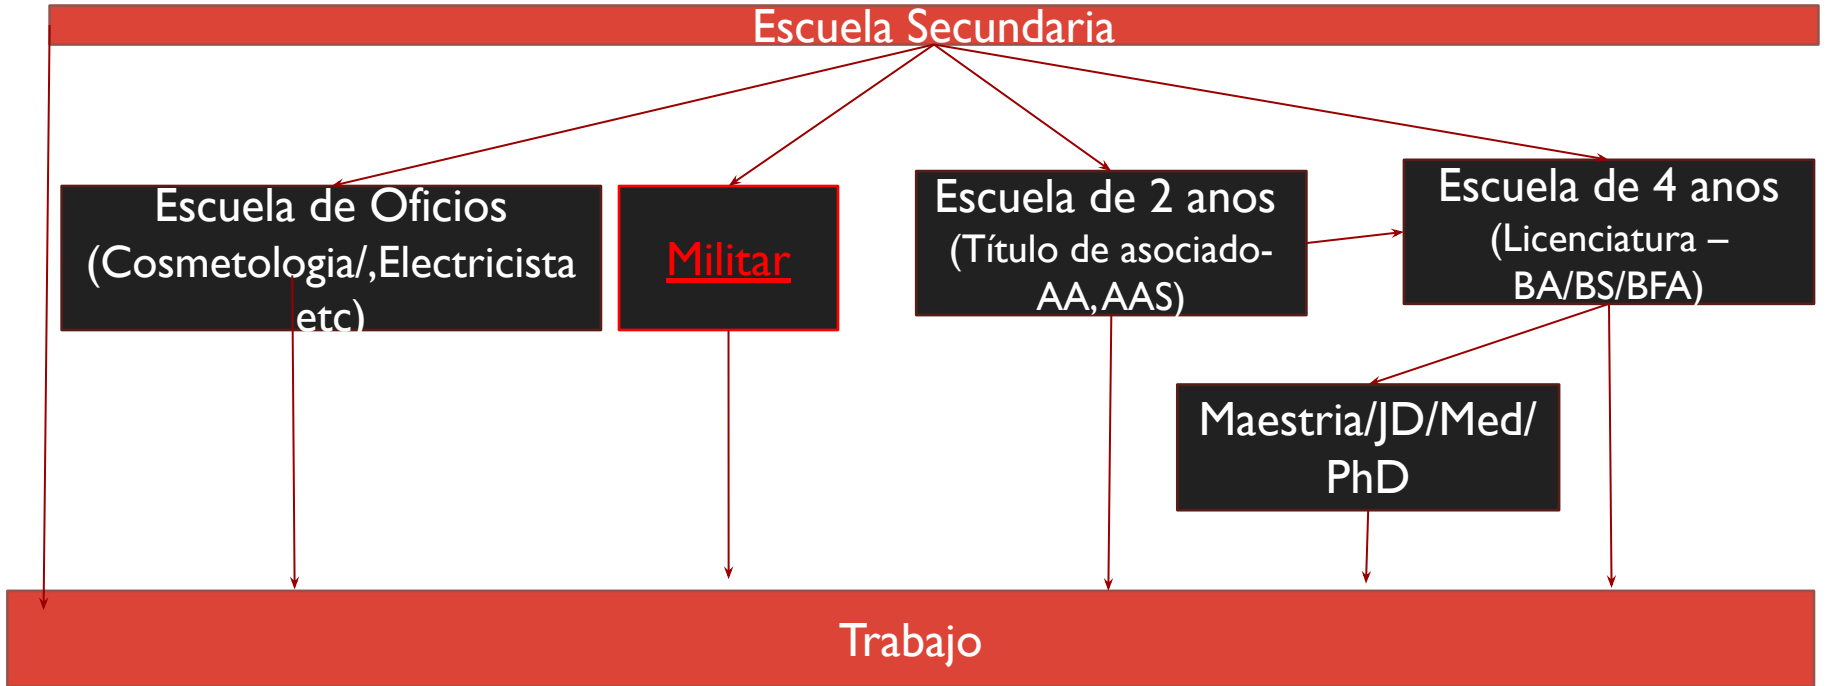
Escuela Secundaria

Escuela de Oficios (Cosmetologia/,Electricista etc)

Militar

Escuela de 2 anos (Título de asociado- AA, AAS)

Escuela de 4 anos (Licenciatura – BA/BS/BFA)

Maestria/JD/Med/ PhD

Trabajo